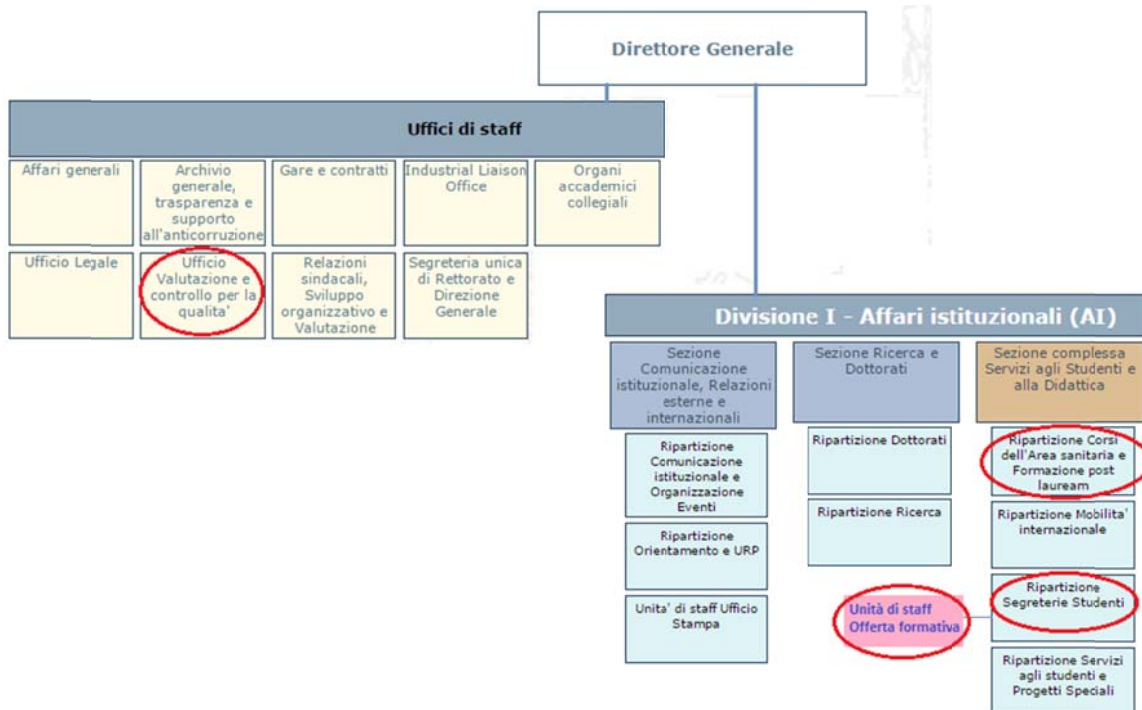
Direttore Generale

Uffici di staff

Affari generali

Archivio generale, trasparenza e supporto all'anticorruzione

Gare e contratti

Industrial Liaison Office

Organi accademici collegiali

Ufficio Legale

Ufficio Valutazione e controllo per la qualita'

Relazioni sindacali, Sviluppo organizzativo e Valutazione

Segreteria unica di Rettorato e Direzione Generale

Divisione I - Affari istituzionali (AI)

Sezione Comunicazione istituzionale, Relazioni esterne e internazionali

Ripartizione Comunicazione istituzionale e Organizzazione Eventi

Ripartizione Orientamento e URP

Unita' di staff Ufficio Stampa

Sezione Ricerca e Dottorati

Ripartizione Dottorati

Ripartizione Ricerca

Unità di staff Offerta formativa

Sezione complessa Servizi agli Studenti e alla Didattica

Ripartizione Corsi dell'Area sanitaria e Formazione post lauream

Ripartizione Mobilita' internazionale

Ripartizione Segreterie Studenti

Ripartizione Servizi agli studenti e Progetti Speciali